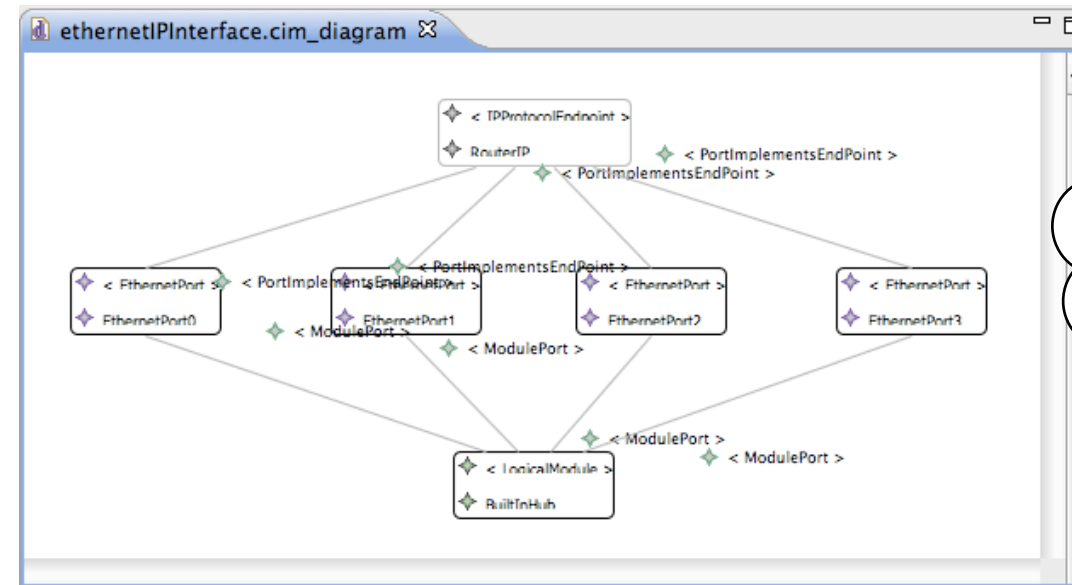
ethernetIPInterface.cim_diagram

< IPProtocolEndpoint >
RouterIP

< PortImplementsEndPoint >
< PortImplementsEndPoint >
< PortImplementsEndPoint >
< PortImplementsEndPoint >

< EthernetPort >
EthernetPort0

< EthernetPort >
EthernetPort1

< EthernetPort >
EthernetPort2

< EthernetPort >
EthernetPort3

< ModulePort >
< ModulePort >
< ModulePort >
< ModulePort >

< LogicalModule >
BuiltInHub